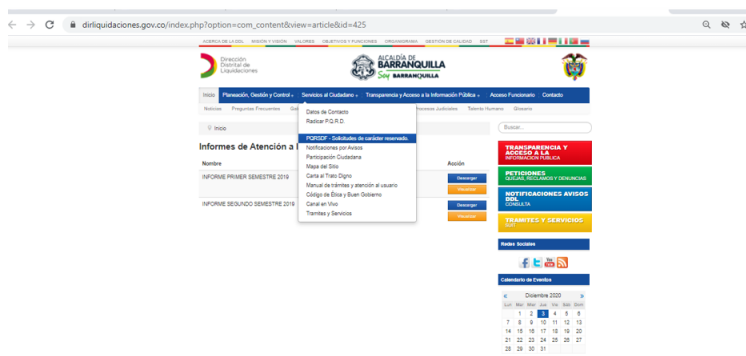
dirliquidaciones.gov.co/index.php?option=com_content&view=article&id=425

ACERCA DE LA DDL MISION Y VISION VALORES OBJETIVOS Y FUNCIONES ORGANIGRAMA GESTION DE CALIDAD EST

Dirección Distrital de Liquidaciones

ALCALDÍA DE BARRANQUILLA Soy BARRANQUILLA

Inicio Planeación, Gestión y Control Servicios al Ciudadano Transparencia y Acceso a la Información Pública Acceso Funcionario Contacto

Noticias Preguntas Frecuentes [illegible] Procesos Judiciales Talento Humano Glosario

Datos de Contacto
Radicar P.Q.R.D.
PQRSDF - Solicitudes de carácter reservado.
Notificaciones por Avisos
Participación Ciudadana
Mapa del Sitio
Carta al Trato Digno
Manual de trámites y atención al usuario
Código de Ética y Buen Gobierno
Canal en Vivo
Tramites y Servicios

Inicio

Informes de Atención a l

| Nombre | Acción |
|---|---|
| INFORME PRIMER SEMESTRE 2019 | Descargar Visualizar |
| INFORME SEGUNDO SEMESTRE 2019 | Descargar Visualizar |

Buscar...

TRANSPARENCIA Y ACCESO A LA INFORMACION PUBLICA

PETICIONES QUEJAS, RECLAMOS Y DENUNCIAS

NOTIFICACIONES AVISOS DDL CONSULTA

TRAMITES Y SERVICIOS SUIT

Redes Sociales

Calendario de Eventos

« Diciembre 2020 »

| Lun | Mar | Mié | Jue | Vie | Sáb | Dom |
|---|---|---|---|---|---|---|
| | 1 | 2 | 3 | 4 | 5 | 6 |
| 7 | 8 | 9 | 10 | 11 | 12 | 13 |
| 14 | 15 | 16 | 17 | 18 | 19 | 20 |
| 21 | 22 | 23 | 24 | 25 | 26 | 27 |
| 28 | 29 | 30 | 31 | | | |